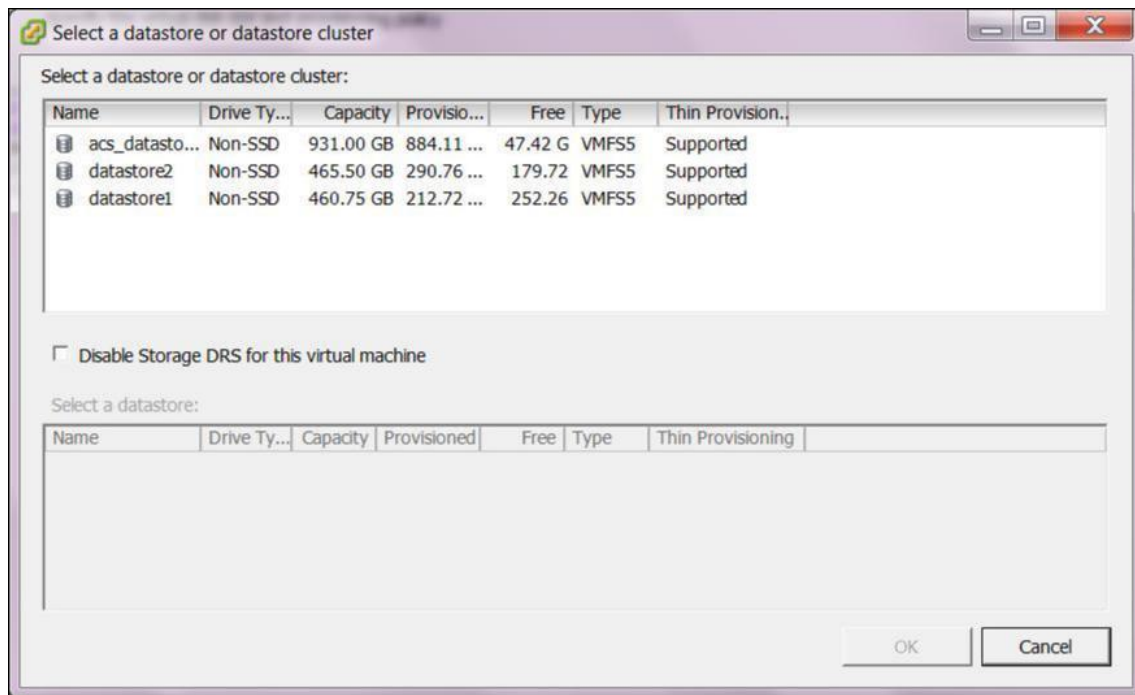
Select a datastore or datastore cluster

Select a datastore or datastore cluster:

| Name | Drive Ty... | Capacity | Provisio... | Free | Type | Thin Provision.. |
|---|---|---|---|---|---|---|
| acs_datasto... | Non-SSD | 931.00 GB | 884.11 ... | 47.42 G | VMFS5 | Supported |
| datastore2 | Non-SSD | 465.50 GB | 290.76 ... | 179.72 | VMFS5 | Supported |
| datastore1 | Non-SSD | 460.75 GB | 212.72 ... | 252.26 | VMFS5 | Supported |

Disable Storage DRS for this virtual machine

Select a datastore:

| Name | Drive Ty... | Capacity | Provisioned | Free | Type | Thin Provisioning |
|---|---|---|---|---|---|---|

OK

Cancel